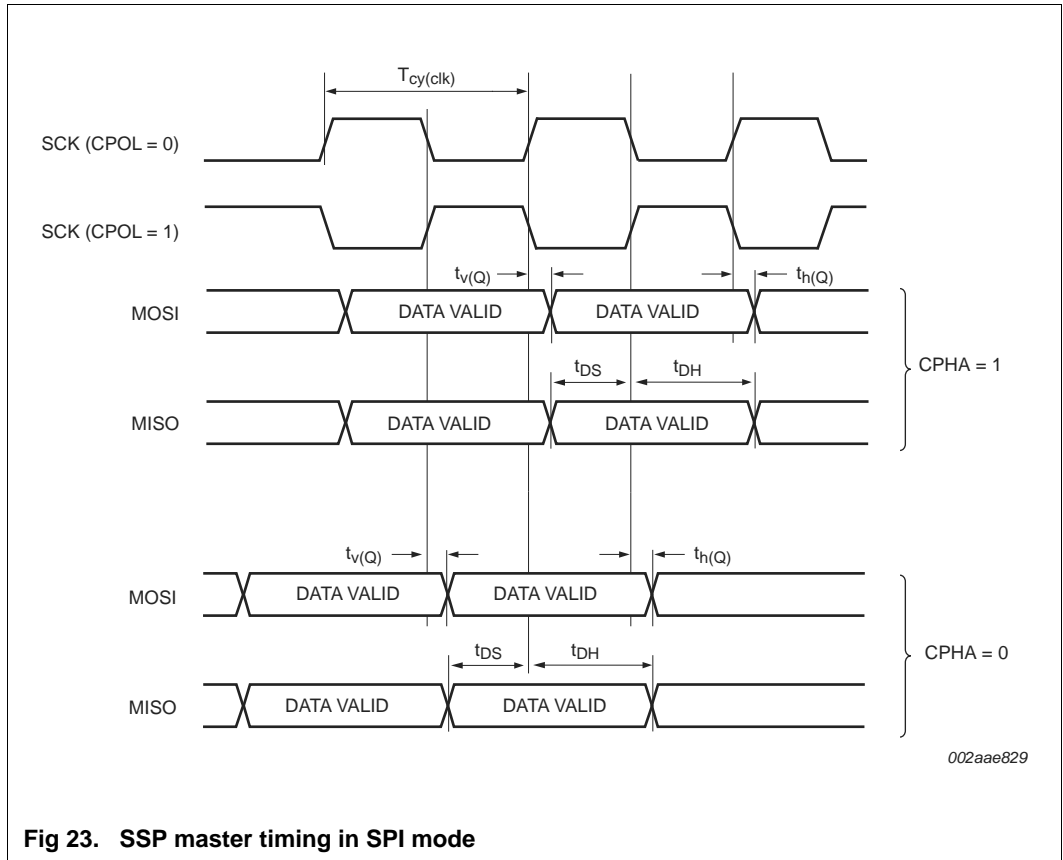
$T_{cy(clk)}$

SCK (CPOL = 0)

SCK (CPOL = 1)

$t_{v(Q)}$

$t_{h(Q)}$

MOSI

DATA VALID

DATA VALID

$t_{DS}$

$t_{DH}$

CPHA = 1

MISO

DATA VALID

DATA VALID

$t_{v(Q)}$

$t_{h(Q)}$

MOSI

DATA VALID

DATA VALID

$t_{DS}$

$t_{DH}$

CPHA = 0

MISO

DATA VALID

DATA VALID

002aae829

**Fig 23. SSP master timing in SPI mode**